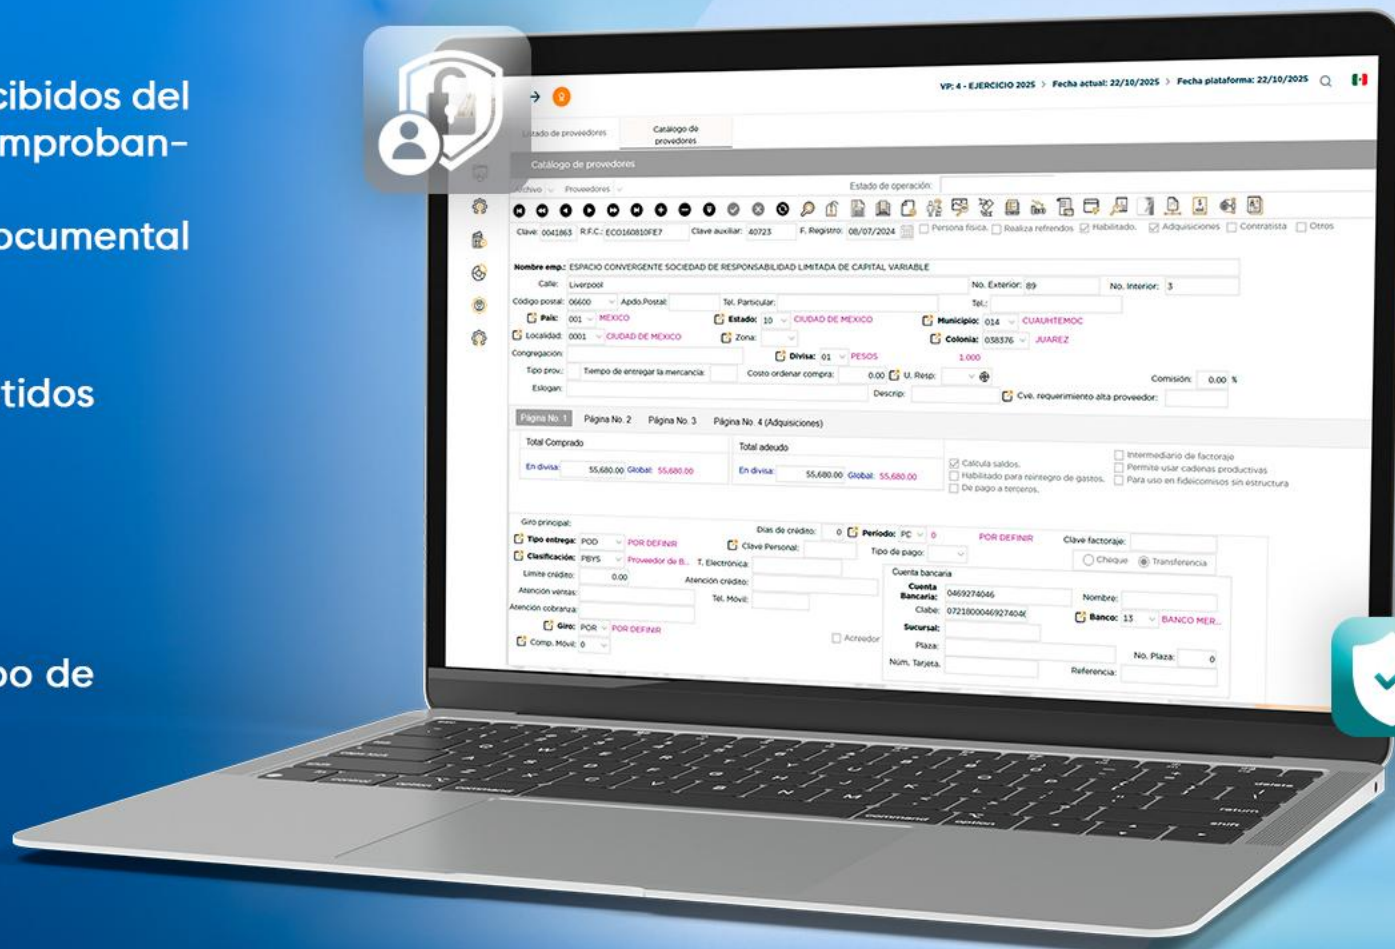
cibidos del
mproban-

ocumental

tidos

oo de

VP: 4 - EJERCICIO 2025 > Fecha actual: 22/10/2025 > Fecha plataforma: 22/10/2025

Listado de proveedores | Catálogo de proveedores

Catálogo de proveedores

Archivo | Proveedores

Estado de operación:

Clave: 0041863 R.F.C.: ECO160810FE7 Clave auxiliar: 40723 F. Registro: 08/07/2024 Persona física Realiza refrendos Habilitado Adquisiciones Contratista Otros

Nombre emp.: ESPACIO CONVERGENTE SOCIEDAD DE RESPONSABILIDAD LIMITADA DE CAPITAL VARIABLE
Calle: Liverpool No. Exterior: 89 No. Interior: 3
Código postal: 06600 Apdo.Postal: Tel. Particular: Tel.:
País: 001 MEXICO Estado: 10 CIUDAD DE MEXICO Municipio: 014 CUAUHTEMOC
Localidad: 0001 CIUDAD DE MEXICO Zona: Colonia: 038376 JUAREZ
Congregación: Divisa: 01 PESOS 1.000
Tipo prov.: Tiempo de entregar la mercancía: Costo ordenar compra: 0.00 U. Resp: Comisión: 0.00 %
Eslogan: Descrip: Cve. requerimiento alta proveedor:

Página No. 1 | Página No. 2 | Página No. 3 | Página No. 4 (Adquisiciones)

Total Comprado
En divisa: 55,680.00 Global: 55,680.00
Total adeudo
En divisa: 55,680.00 Global: 55,680.00
Calcula saldos.
Habilitado para reintegro de gastos.
De pago a terceros.
Intermediario de factoraje
Permite usar cadenas productivas
Para uso en fideicomisos sin estructura

Giro principal:
Tipo entrega: POD POR DEFINIR Días de crédito: 0 Periodo: PC 0 POR DEFINIR Clave factoraje:
Clasificación: PBYS Proveedor de B... Clave Personal: Tipo de pago: Cheque Transferencia
Límite crédito: 0.00 T. Electrónica: Cuenta bancaria
Atención ventas: Atención crédito: Cuenta Bancaria: 0469274046 Nombre:
Atención cobranza: Tel. Móvil: Clabe: 072180004692740​46 Banco: 13 BANCO MER...
Giro: POR POR DEFINIR Sucursal:
Comp. Móvil: 0 Acreedor Plaza: No. Plaza: 0
Núm. Tarjeta: Referencia: